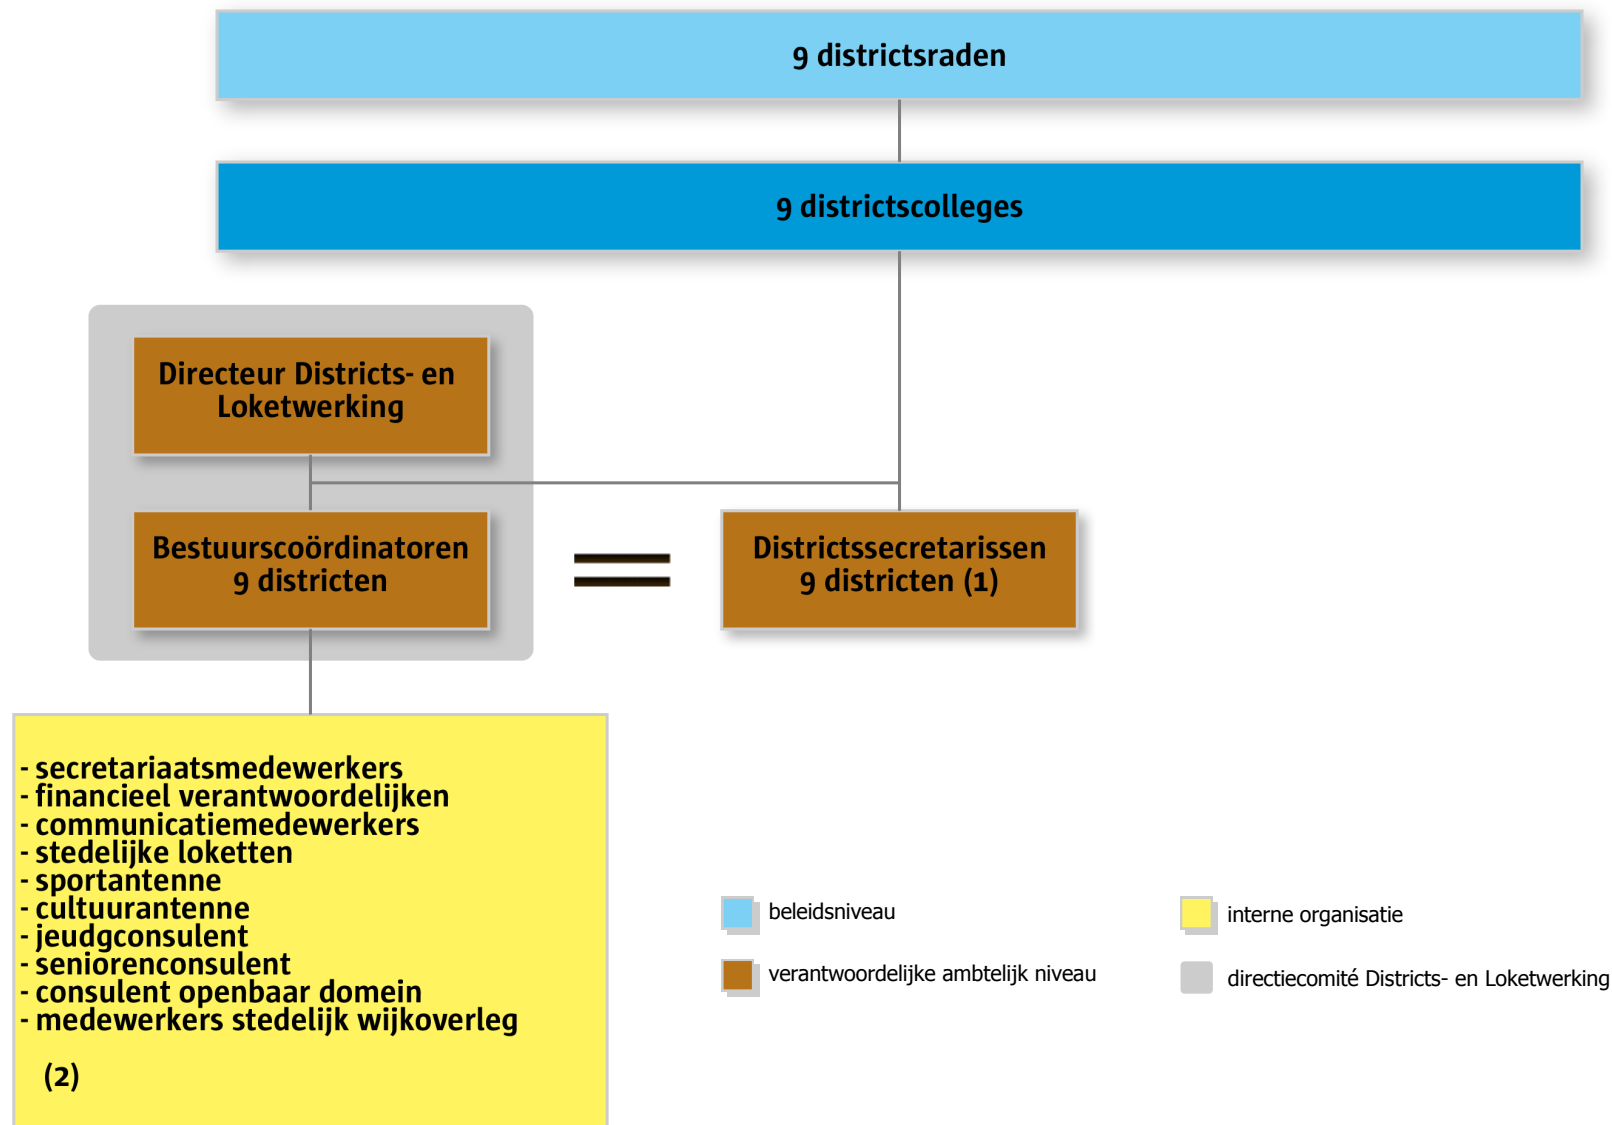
9 districtsraden

9 districtscolleges

Directeur Districts- en Loketwerking

Bestuurscoördinatoren 9 districten

Districtssecretarissen 9 districten (1)

- secretariaatsmedewerkers
- financieel verantwoordelijken
- communicatiemedewerkers
- stedelijke loketten
- sportantenne
- cultuurantenne
- jeugdconsulent
- seniorenconsulent
- consulent openbaar domein
- medewerkers stedelijk wijkoverleg

(2)

beleidsniveau

verantwoordelijke ambtelijk niveau

interne organisatie

directiecomité Districts- en Loketwerking